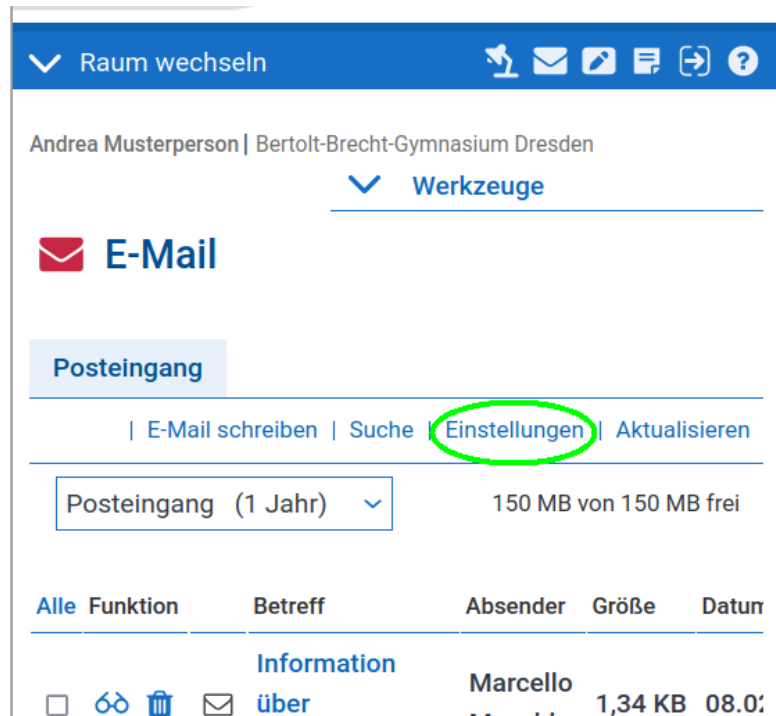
Raum wechseln

Andrea Musterperson | Bertolt-Brecht-Gymnasium Dresden

Werkzeuge

E-Mail

Posteingang

| E-Mail schreiben | Suche | Einstellungen | Aktualisieren

Posteingang (1 Jahr)

150 MB von 150 MB frei

| Alle | Funktion | | Betreff | Absender | Größe | Datu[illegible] |
|---|---|---|---|---|---|---|
| | | | Information über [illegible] | Marcello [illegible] | 1,34 KB | 08.0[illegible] |